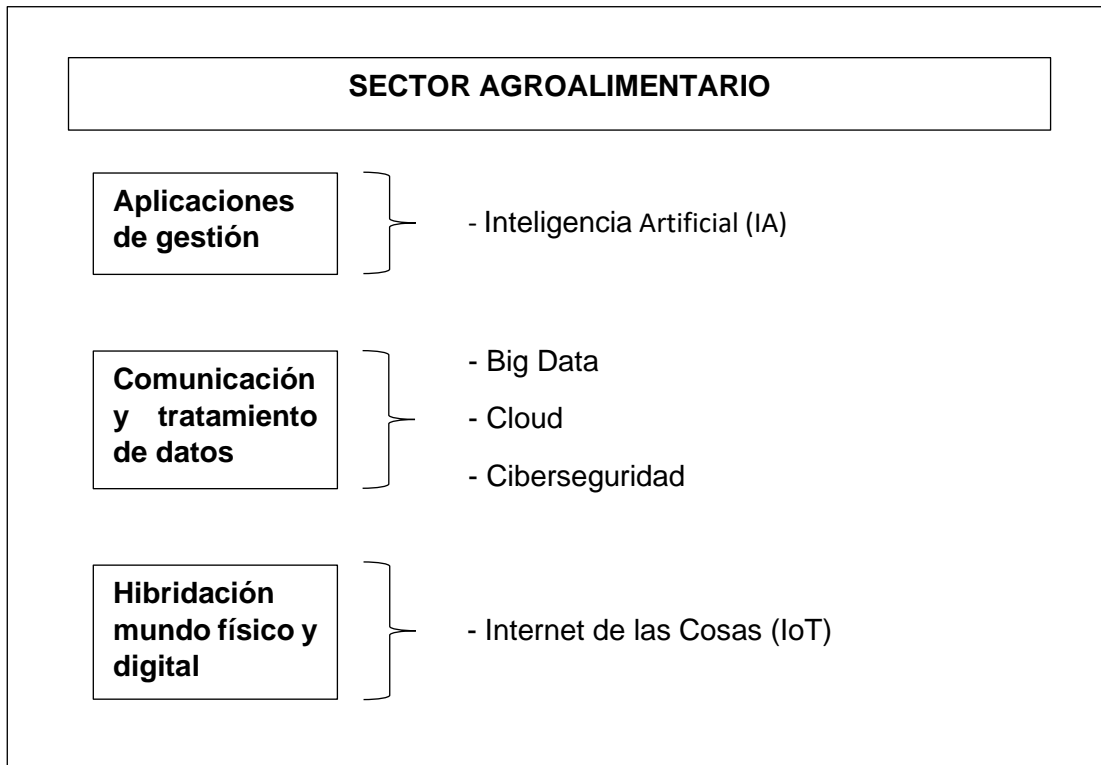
SECTOR AGROALIMENTARIO

Aplicaciones de gestión

- Inteligencia Artificial (IA)

Comunicación y tratamiento de datos

- Big Data

- Cloud

- Ciberseguridad

Hibridación mundo físico y digital

- Internet de las Cosas (IoT)